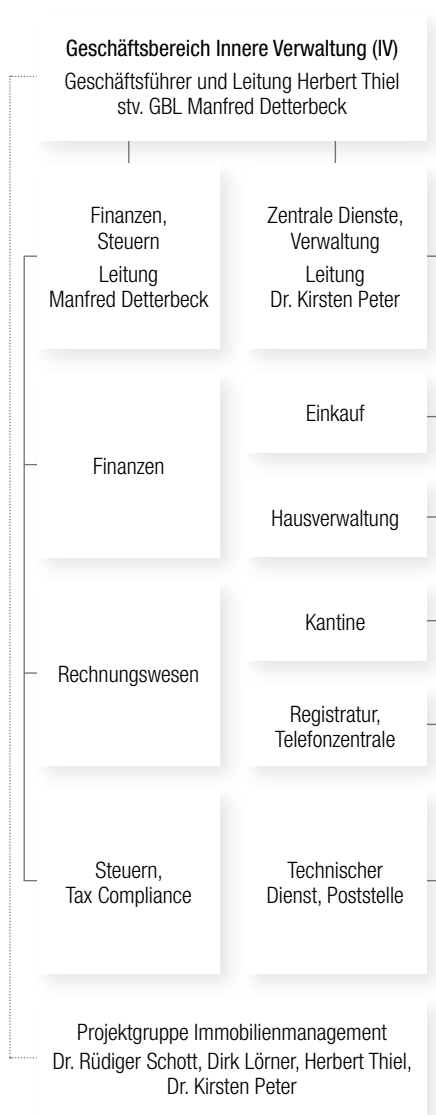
Geschäftsbereich Innere Verwaltung (IV)
Geschäftsführer und Leitung Herbert Thiel
stv. GBL Manfred Detterbeck

Finanzen, Steuern
Leitung
Manfred Detterbeck

Zentrale Dienste, Verwaltung
Leitung
Dr. Kirsten Peter

Finanzen

Einkauf

Hausverwaltung

Rechnungswesen

Kantine

Registratur, Telefonzentrale

Steuern, Tax Compliance

Technischer Dienst, Poststelle

Projektgruppe Immobilienmanagement
Dr. Rüdiger Schott, Dirk Lörner, Herbert Thiel, Dr. Kirsten Peter